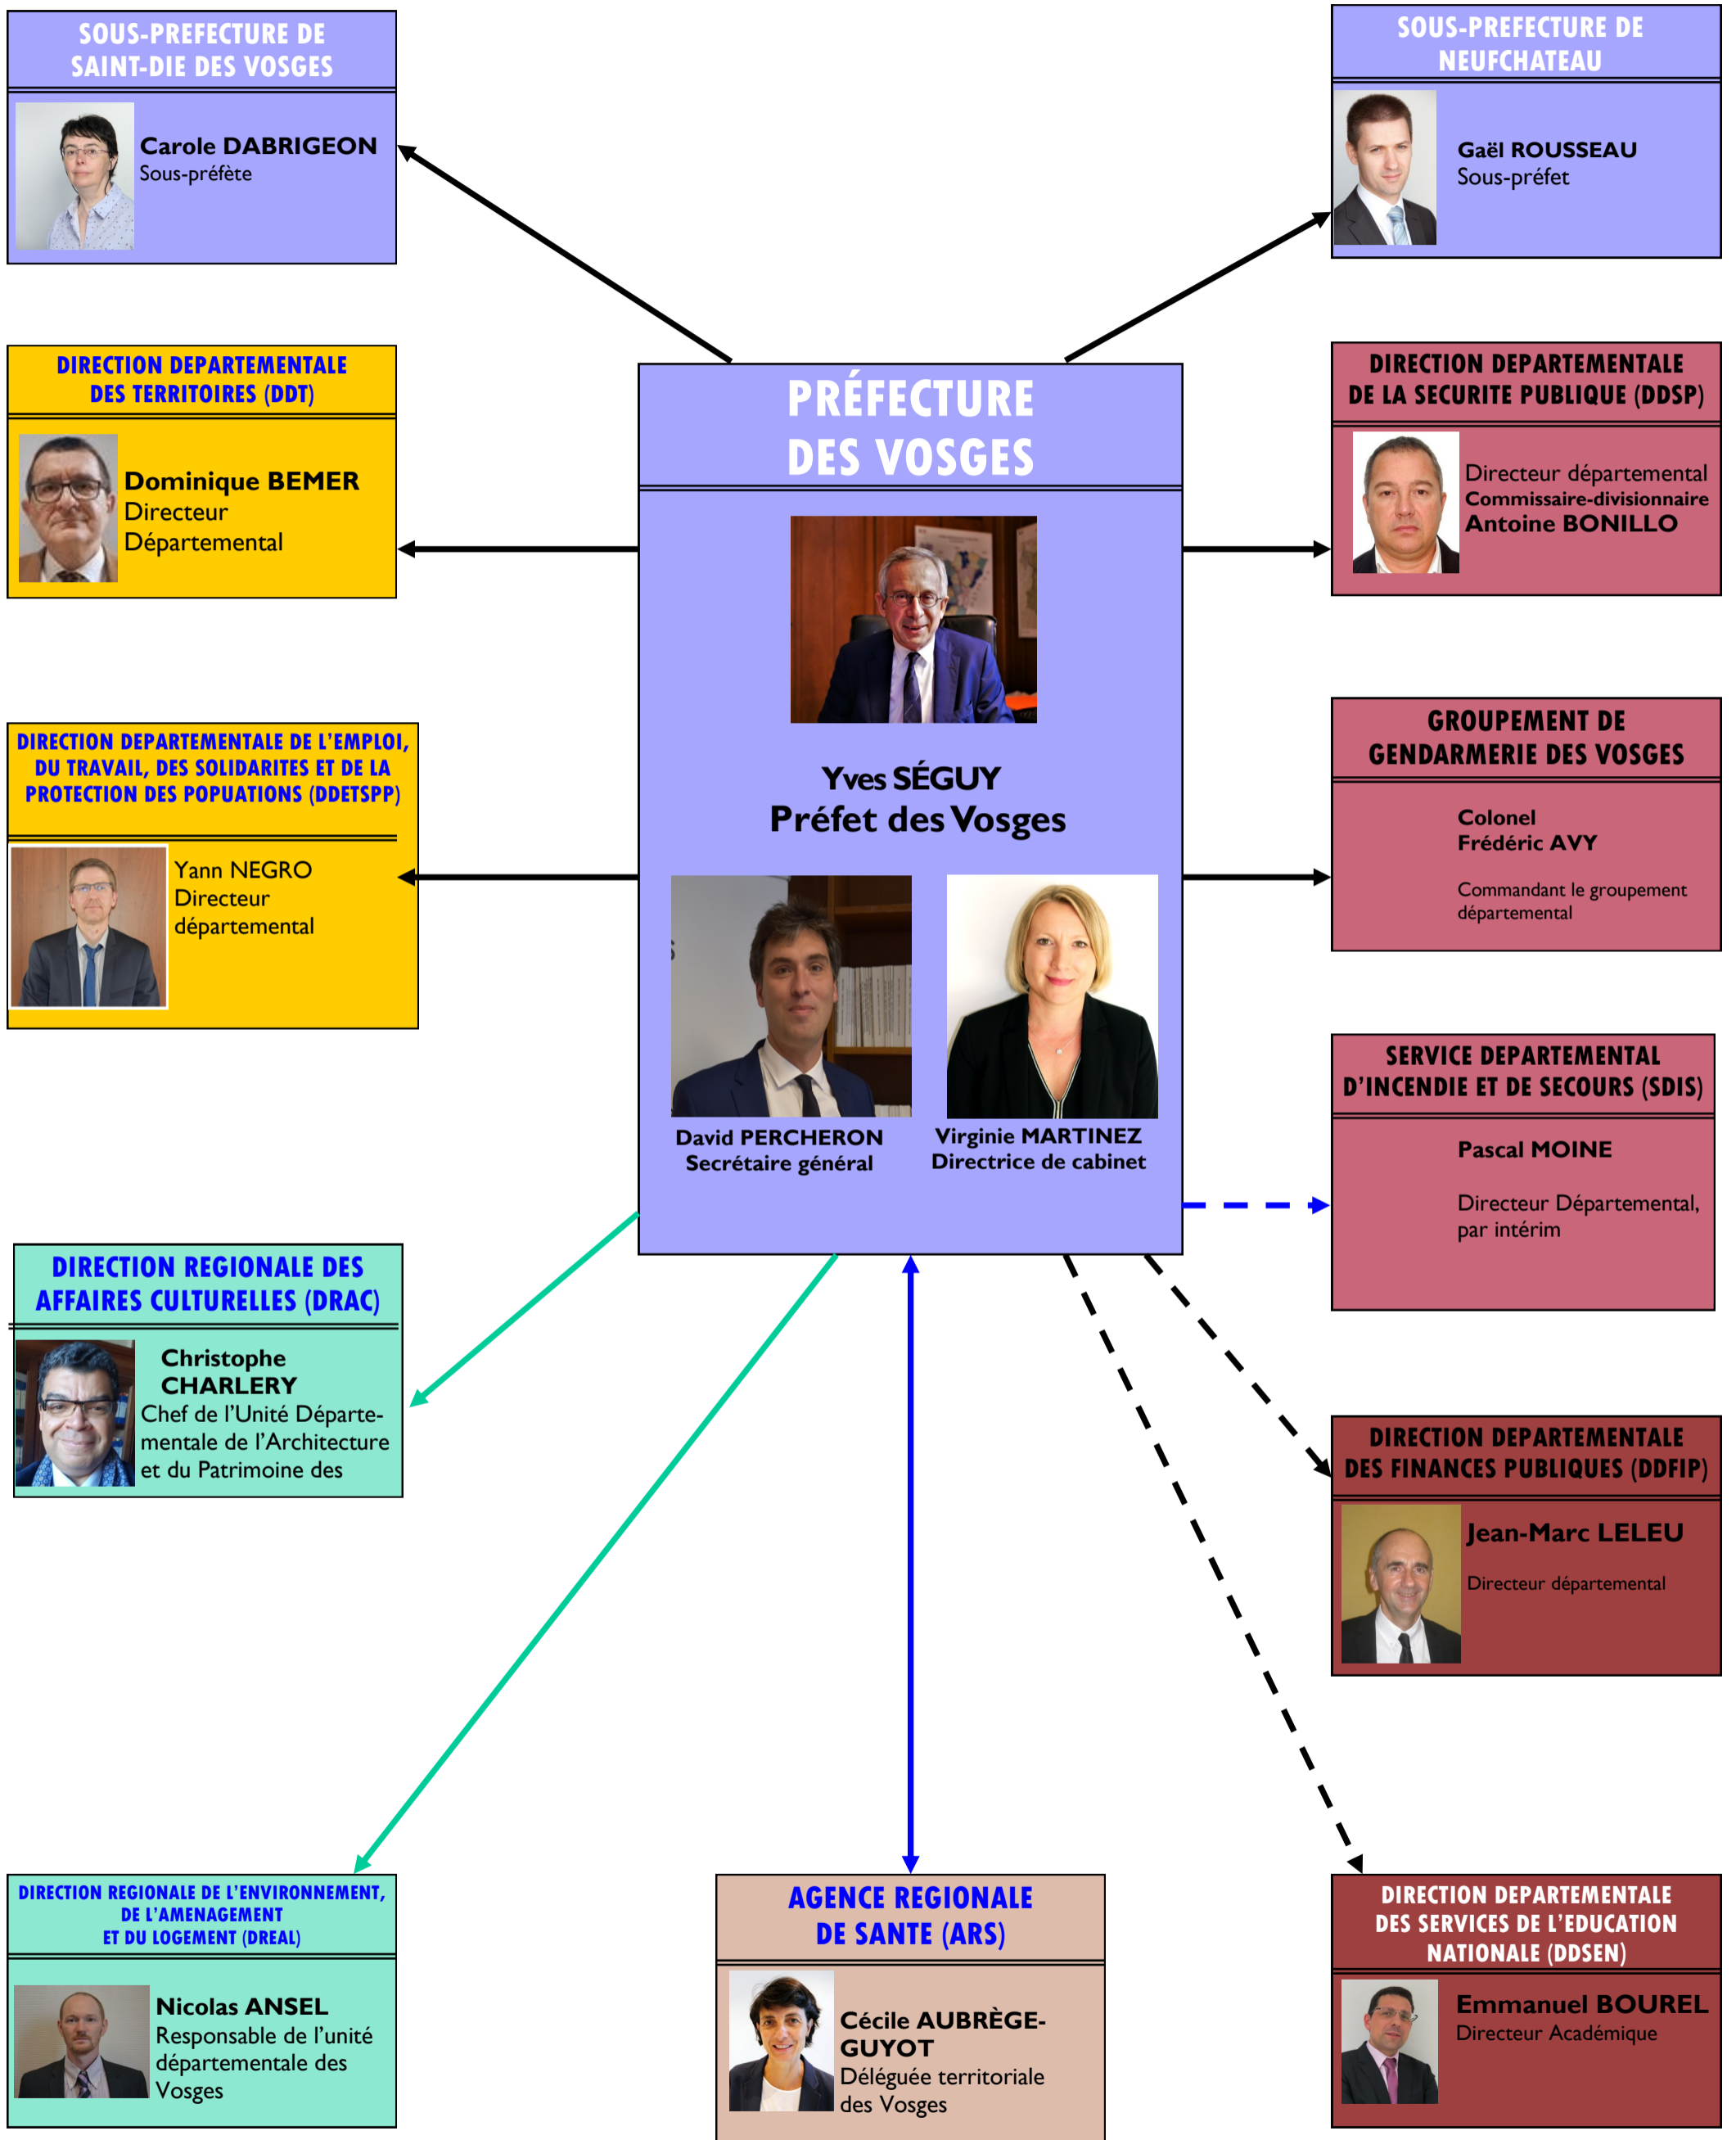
SOUS-PREFECTURE DE SAINT-DIE DES VOSGES

Carole DABRIGEON
Sous-préfète

SOUS-PREFECTURE DE NEUFCHATEAU

Gaël ROUSSEAU
Sous-préfet

DIRECTION DEPARTEMENTALE DES TERRITOIRES (DDT)

Dominique BEMER
Directeur Départemental

PRÉFECTURE DES VOSGES

Yves SÉGUY
Préfet des Vosges

David PERCHERON
Secrétaire général

Virginie MARTINEZ
Directrice de cabinet

DIRECTION DEPARTEMENTALE DE LA SECURITE PUBLIQUE (DDSP)

Directeur départemental
Commissaire-divisionnaire
Antoine BONILLO

DIRECTION DEPARTEMENTALE DE L'EMPLOI, DU TRAVAIL, DES SOLIDARITES ET DE LA PROTECTION DES POPUATIONS (DDETSPP)

Yann NEGRO
Directeur départemental

GROUPEMENT DE GENDARMERIE DES VOSGES

Colonel
Frédéric AVY

Commandant le groupement départemental

SERVICE DEPARTEMENTAL D'INCENDIE ET DE SECOURS (SDIS)

Pascal MOINE

Directeur Départemental, par intérim

DIRECTION REGIONALE DES AFFAIRES CULTURELLES (DRAC)

Christophe CHARLERY
Chef de l'Unité Départementale de l'Architecture et du Patrimoine des

DIRECTION DEPARTEMENTALE DES FINANCES PUBLIQUES (DDFIP)

Jean-Marc LELEU

Directeur départemental

DIRECTION REGIONALE DE L'ENVIRONNEMENT, DE L'AMENAGEMENT ET DU LOGEMENT (DREAL)

Nicolas ANSEL
Responsable de l'unité départementale des Vosges

AGENCE REGIONALE DE SANTE (ARS)

Cécile AUBRÈGE-GUYOT
Déléguée territoriale des Vosges

DIRECTION DEPARTEMENTALE DES SERVICES DE L'EDUCATION NATIONALE (DDSEN)

Emmanuel BOUREL
Directeur Académique